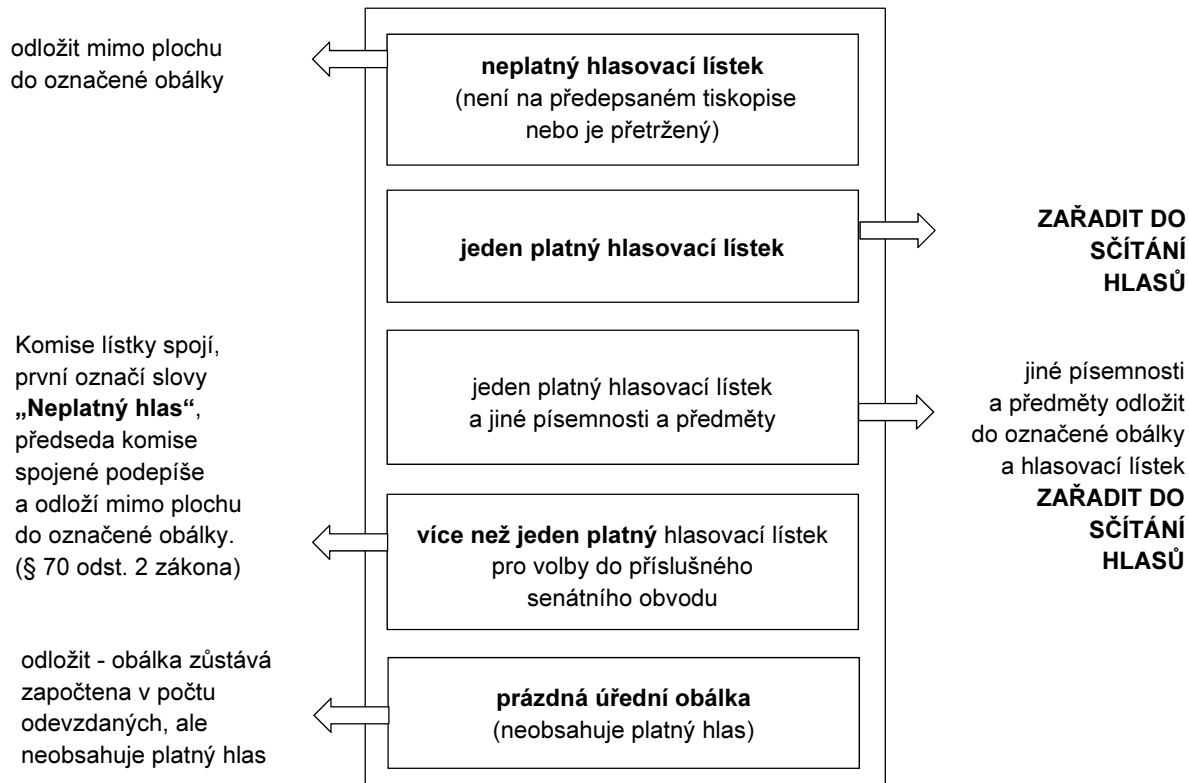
odložit mimo plochu do označené obálky

**neplatný hlasovací lístek**
(není na předepsaném tiskopise nebo je přetržený)

**jeden platný hlasovací lístek**

**ZAŘADIT DO SČÍTÁNÍ HLASŮ**

Komise lístky spojí, první označí slovy **„Neplatný hlas“**, předseda komise spojené podepíše a odloží mimo plochu do označené obálky. (§ 70 odst. 2 zákona)

jeden platný hlasovací lístek a jiné písemnosti a předměty

jiné písemnosti a předměty odložit do označené obálky a hlasovací lístek **ZAŘADIT DO SČÍTÁNÍ HLASŮ**

**více než jeden platný** hlasovací lístek pro volby do příslušného senátního obvodu

odložit - obálka zůstává započtena v počtu odevzdaných, ale neobsahuje platný hlas

**prázdná úřední obálka**
(neobsahuje platný hlas)